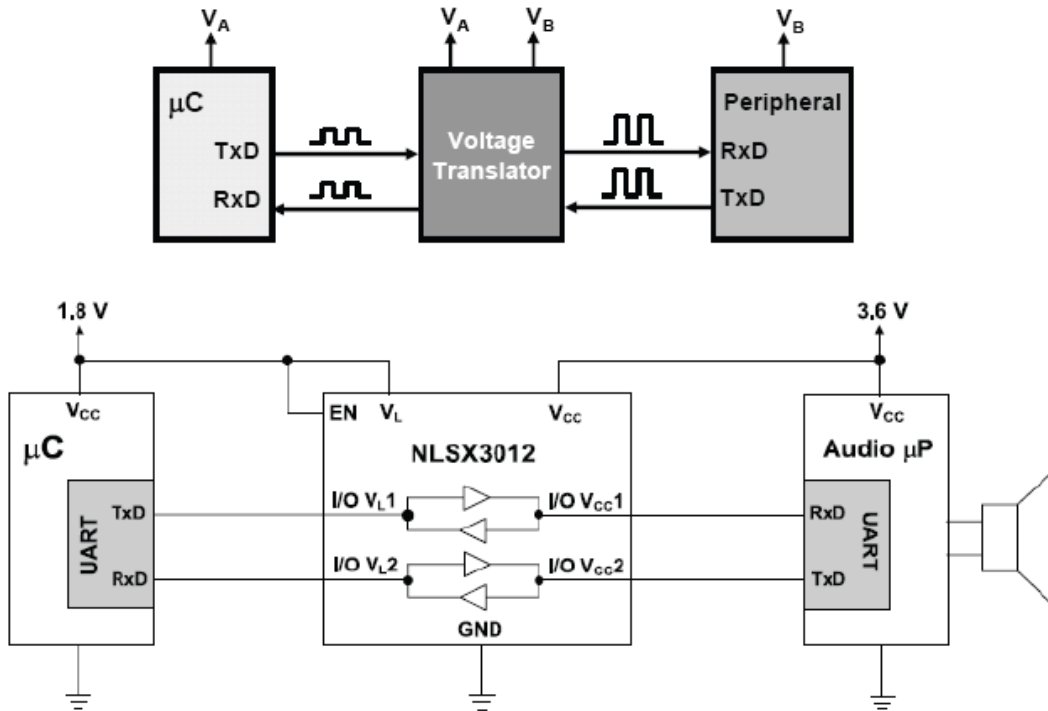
$V_A$
$\mu C$
TxD
RxD
$V_A$
$V_B$
Voltage Translator
$V_B$
Peripheral
RxD
TxD

1,8 V
3,6 V
$V_{CC}$
$\mu$C
UART
TxD
RxD
EN
$V_L$
$V_{CC}$
NLSX3012
I/O $V_L$1
I/O $V_{CC}$1
I/O $V_L$2
I/O $V_{CC}$2
GND
$V_{CC}$
Audio $\mu$P
RxD
TxD
UART